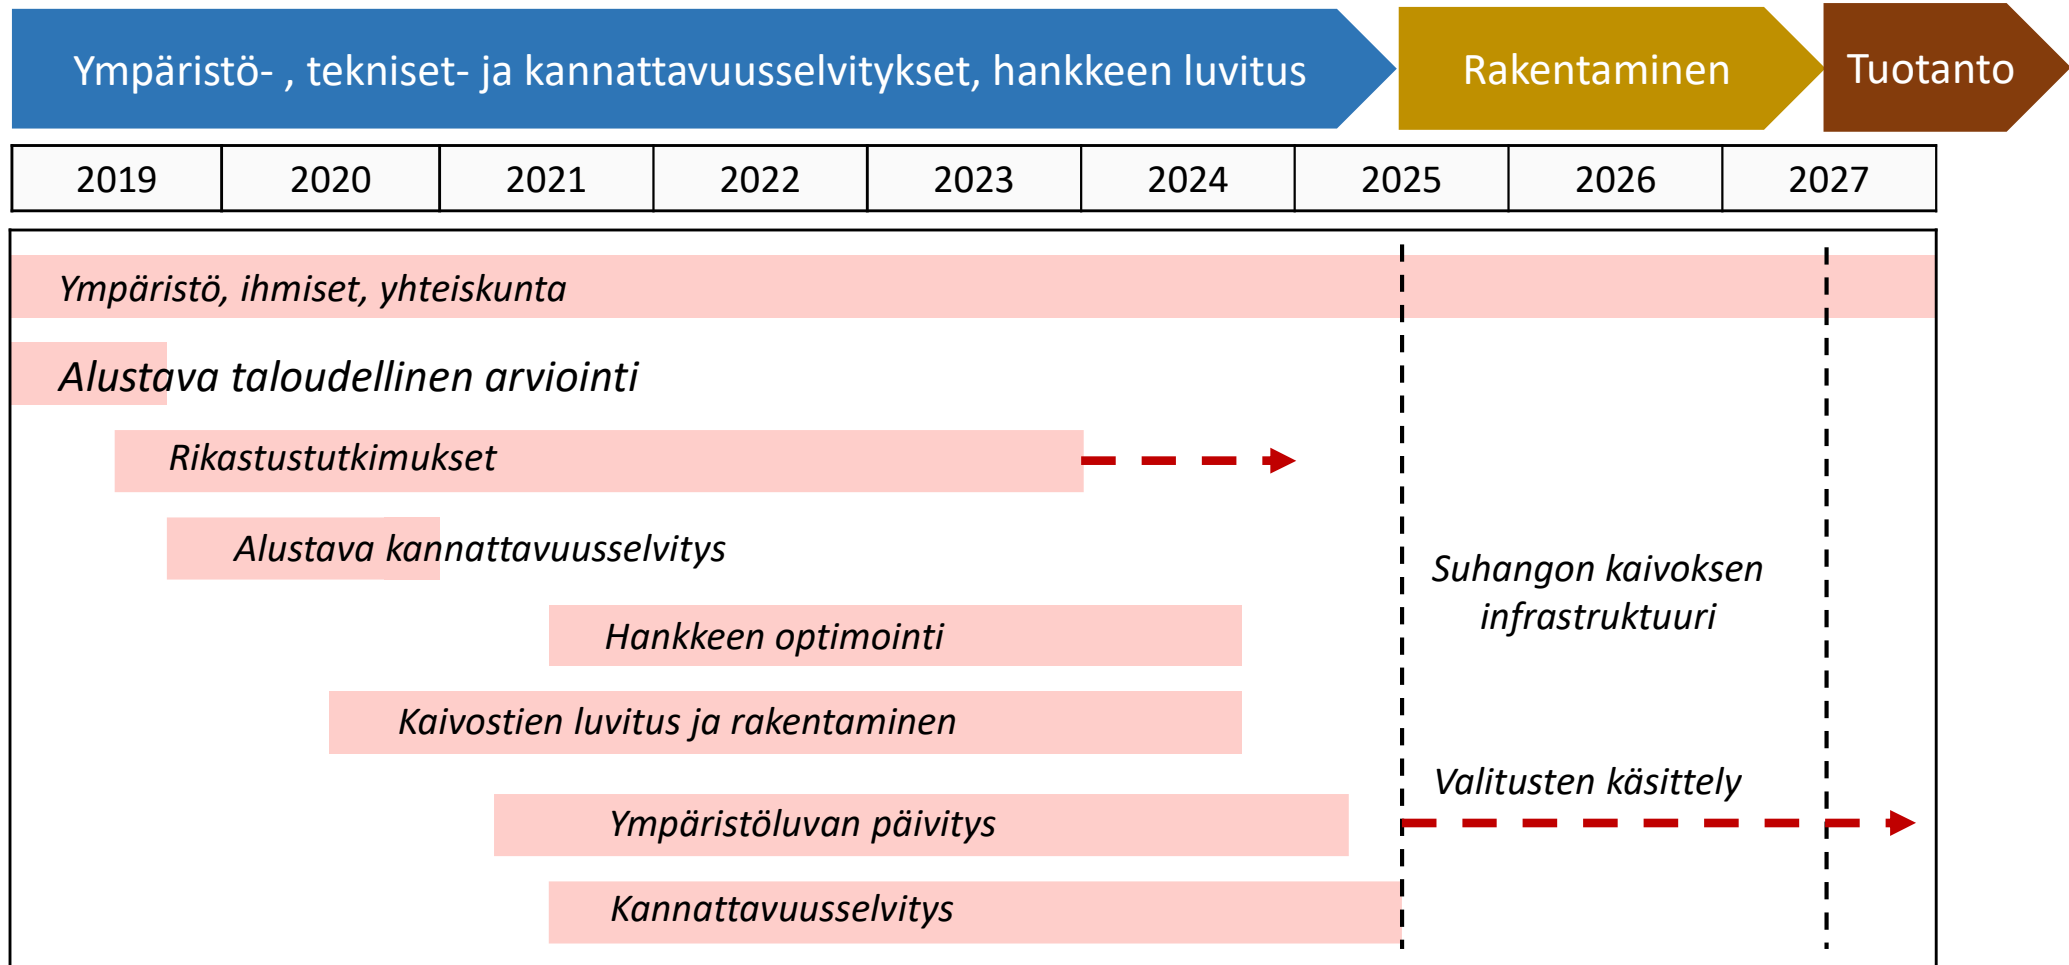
Ympäristö- , tekniset- ja kannattavuusselvitykset, hankkeen luvitus

Rakentaminen

Tuotanto

| 2019 | 2020 | 2021 | 2022 | 2023 | 2024 | 2025 | 2026 | 2027 |
|---|---|---|---|---|---|---|---|---|

Ympäristö, ihmiset, yhteiskunta

Alustava taloudellinen arviointi

Rikastustutkimukset

Alustava kannattavuusselvitys

Suhangon kaivoksen infrastruktuuri

Hankkeen optimointi

Kaivostien luvitus ja rakentaminen

Valitusten käsittely

Ympäristöluvan päivitys

Kannattavuusselvitys